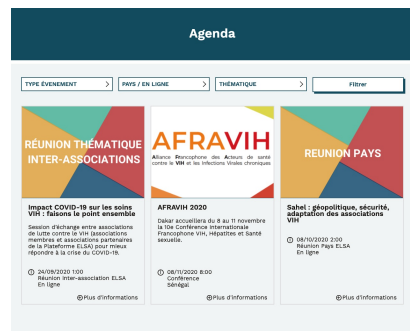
Agenda

TYPE ÉVENEMENT

PAYS / EN LIGNE

THÉMATIQUE

Filtrer

RÉUNION THÉMATIQUE INTER-ASSOCIATIONS

Impact COVID-19 sur les soins VIH : faisons le point ensemble

Session d'échange entre associations de lutte contre le VIH (associations membres et associations partenaires de la Plateforme ELSA) pour mieux répondre à la crise du COVID-19.

24/09/2020 1:00
Réunion inter-association ELSA
En ligne

Plus d'informations

AFRAVIH
Alliance Francophone des Acteurs de santé contre le VIH et les Infections Virales chroniques

AFRAVIH 2020

Dakar accueillera du 8 au 11 novembre la 10e Conférence Internationale Francophone VIH, Hépatites et Santé sexuelle.

08/11/2020 8:00
Conférence
Sénégal

Plus d'informations

REUNION PAYS

Sahel : géopolitique, sécurité, adaptation des associations VIH

08/10/2020 2:00
Réunion Pays ELSA
En ligne

Plus d'informations